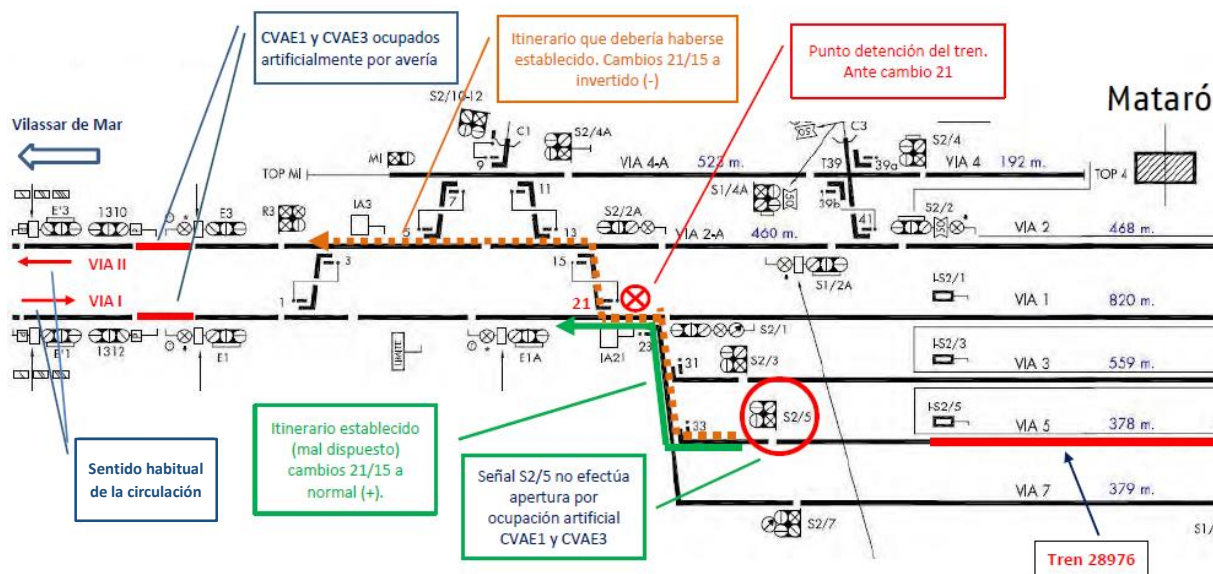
CVAE1 y CVAE3 ocupados artificialmente por avería

Itinerario que debería haberse establecido. Cambios 21/15 a invertido (-)

Punto detención del tren. Ante cambio 21

Mataró

Vilassar de Mar

S2/10-12
C1
S2/4A
C3
S2/4
MI
TOP MI
9
VIA 4-A
523 m.
T39
39a
VIA 4
192 m.
TOP 4
S1/4A
39b
E'3
1310
E3
R3
IA3
7
11
S2/2A
41
S2/2
VIA 2
468 m.
5
13
VIA 2-A
460 m.
VIA II
3
15
S1/2A
I-S2/1
VIA I
1
21
VIA 1
820 m.
E'1
1312
E1
E1A
S2/1
IA21
23
31
S2/3
I-S2/3
VIA 3
559 m.
S2/5
I-S2/5
VIA 5
378 m.
33

Itinerario establecido (mal dispuesto) cambios 21/15 a normal (+).

Sentido habitual de la circulación

Señal S2/5 no efectúa apertura por ocupación artificial CVAE1 y CVAE3

VIA 7
379 m.
S2/7
S1/

Tren 28976